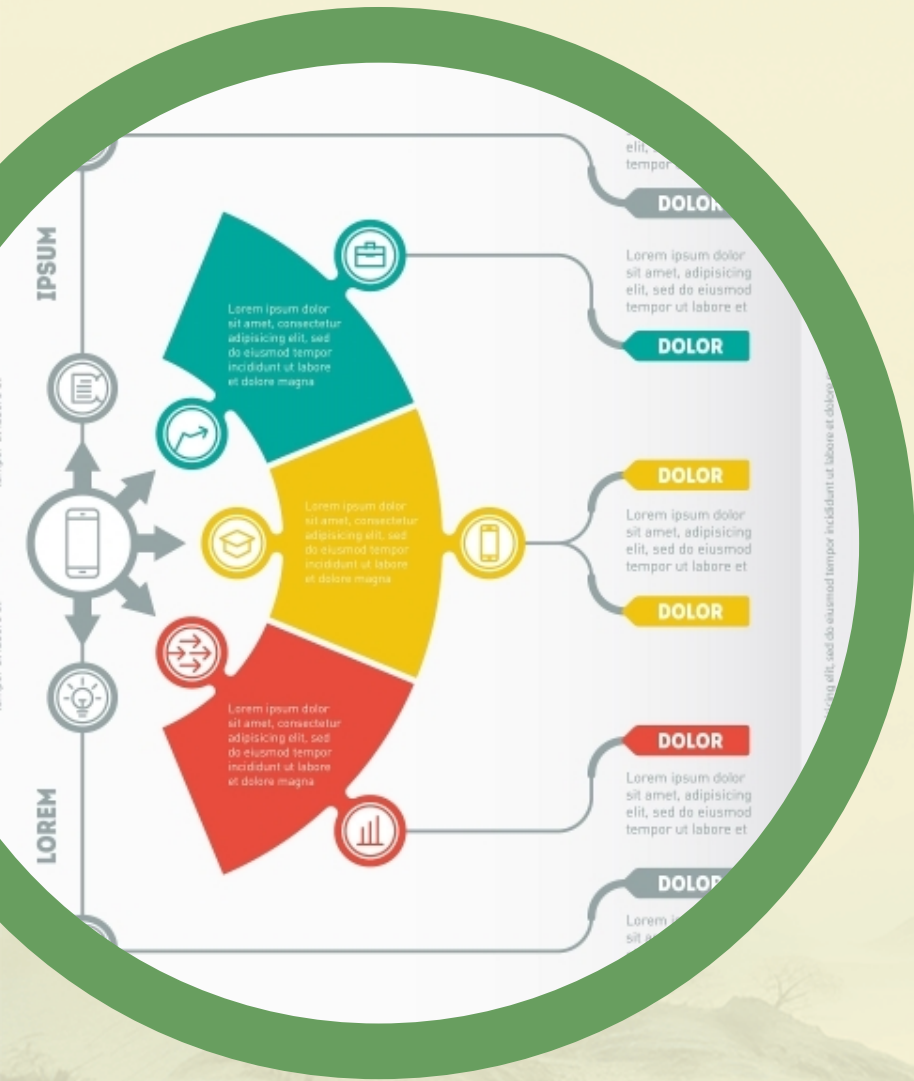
IPSUM

LOREM

Lorem ipsum dolor sit amet, consectetur adipisicing elit, sed do eiusmod tempor incididunt ut labore et dolore magna

Lorem ipsum dolor sit amet, consectetur adipisicing elit, sed do eiusmod tempor incididunt ut labore et dolore magna

Lorem ipsum dolor sit amet, consectetur adipisicing elit, sed do eiusmod tempor incididunt ut labore et dolore magna

elit, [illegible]
tempor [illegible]

DOLO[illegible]

Lorem ipsum dolor sit amet, adipisicing elit, sed do eiusmod tempor ut labore et

DOLOR

DOLOR

Lorem ipsum dolor sit amet, adipisicing elit, sed do eiusmod tempor ut labore et

DOLOR

DOLOR

Lorem ipsum dolor sit amet, adipisicing elit, sed do eiusmod tempor ut labore et

DOLO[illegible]

Lorem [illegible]
sit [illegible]

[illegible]ing elit, sed do eiusmod tempor incididunt ut labore et dolo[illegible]